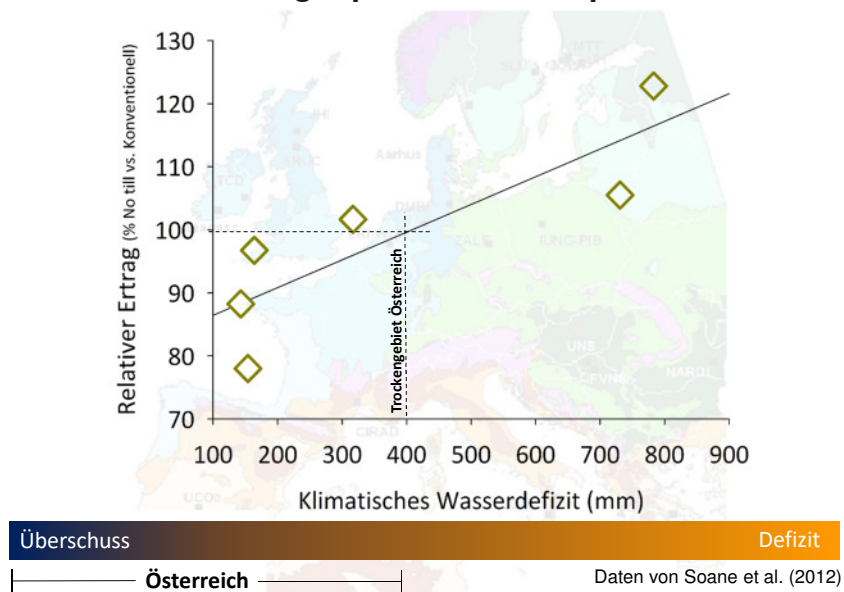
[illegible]

130
120
110
100
90
80
70

Relativer Ertrag (% No till vs. Konventionell)

Trockengebiet Österreich

100 200 300 400 500 600 700 800 900

Klimatisches Wasserdefizit (mm)

Überschuss

Defizit

Österreich

Daten von Soane et al. (2012)